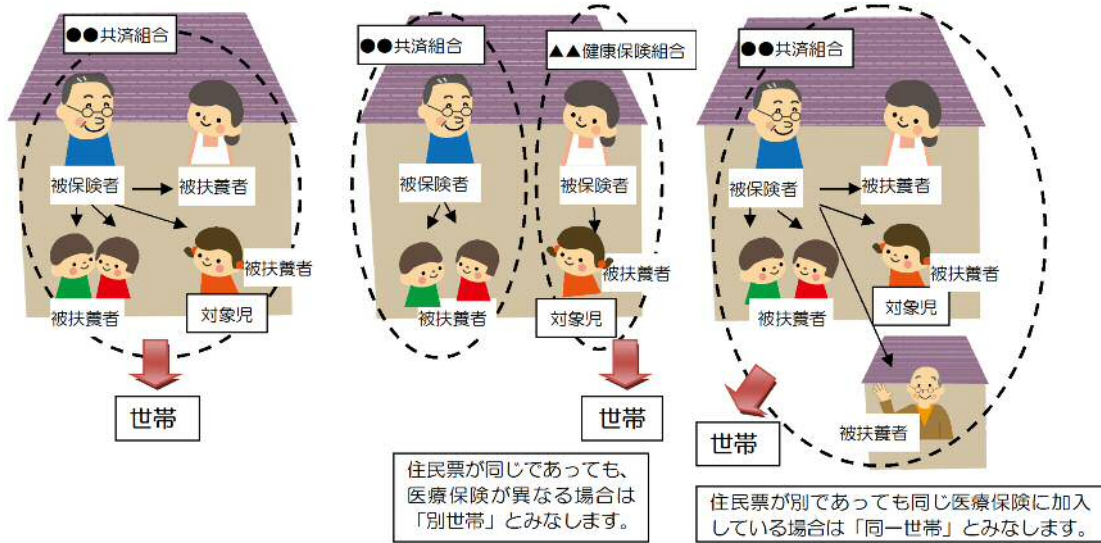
●●共済組合

被保険者
被扶養者
被扶養者
被扶養者
対象児

世帯

●●共済組合
▲▲健康保険組合

被保険者
被保険者
被扶養者
被扶養者
対象児

世帯

住民票が同じであっても、医療保険が異なる場合は「別世帯」とみなします。

●●共済組合

被保険者
被扶養者
被扶養者
被扶養者
対象児
被扶養者

世帯

住民票が別であっても同じ医療保険に加入している場合は「同一世帯」とみなします。